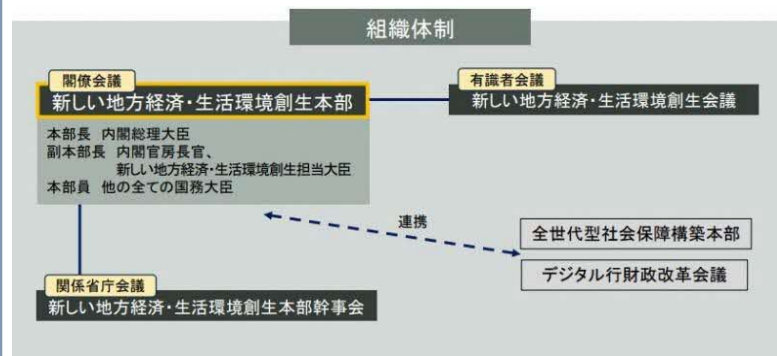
組織体制

閣僚会議
新しい地方経済・生活環境創生本部

本部長 内閣総理大臣
副本部長 内閣官房長官、新しい地方経済・生活環境創生担当大臣
本部員 他の全ての国務大臣

有識者会議
新しい地方経済・生活環境創生会議

連携

全世代型社会保障構築本部

デジタル行財政改革会議

関係省庁会議
新しい地方経済・生活環境創生本部幹事会